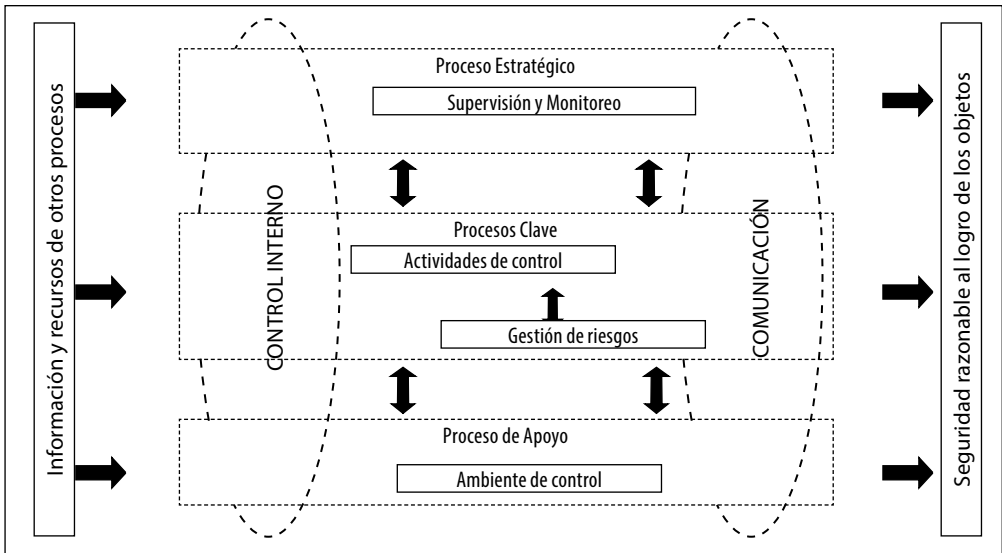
Información y recursos de otros procesos

Proceso Estratégico

Supervisión y Monitoreo

CONTROL INTERNO

Procesos Clave

Actividades de control

Gestión de riesgos

COMUNICACIÓN

Proceso de Apoyo

Ambiente de control

Seguridad razonable al logro de los objetos